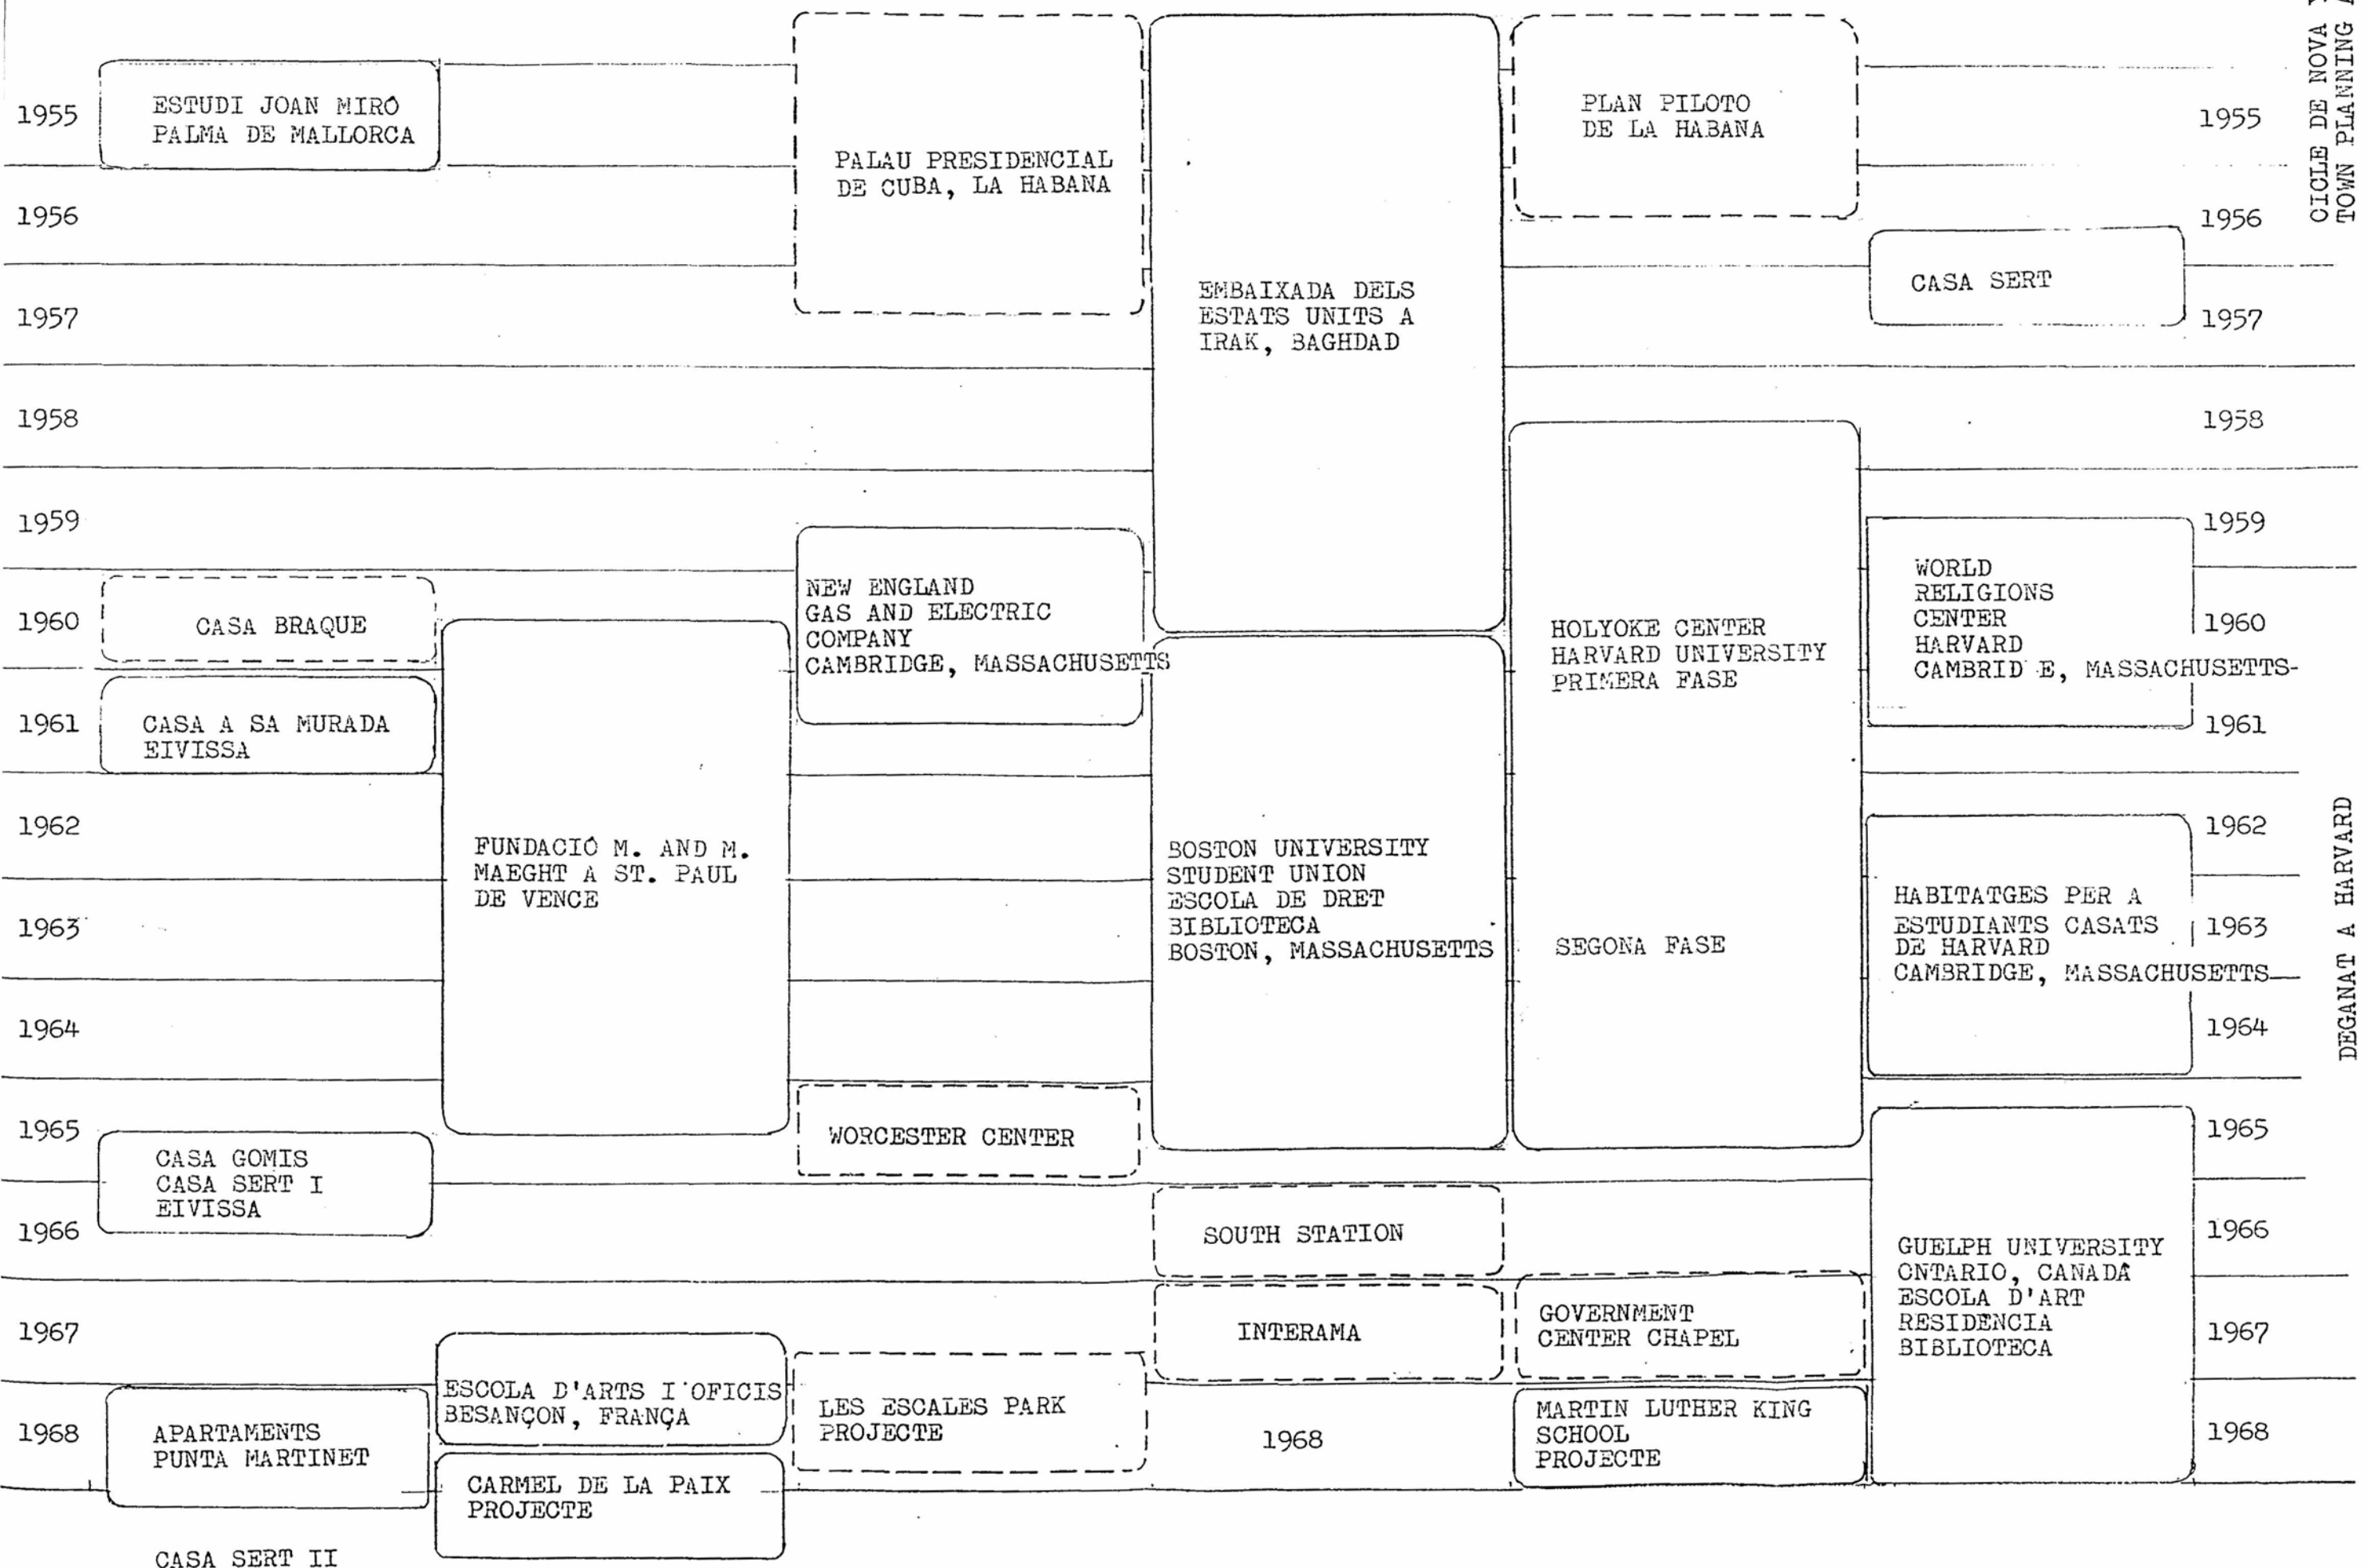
1955
ESTUDI JOAN MIRÓ
PALMA DE MALLORCA

PALAU PRESIDENCIAL
DE CUBA, LA HABANA

EMBAIXADA DELS
ESTATS UNITS A
IRAK, BAGHDAD

PLAN PILOTO
DE LA HABANA

1955

CICLE DE NOVA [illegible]
TOWN PLANNING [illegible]

1956
1956

CASA SERT

1957
1957

1958
1958

1959
1959

NEW ENGLAND
GAS AND ELECTRIC
COMPANY
CAMBRIDGE, MASSACHUSETTS

WORLD
RELIGIONS
CENTER
HARVARD
CAMBRID E, MASSACHUSETTS-

1960
CASA BRAQUE

HOLYOKE CENTER
HARVARD UNIVERSITY
PRIMERA FASE

1960

1961
CASA A SA MURADA
EIVISSA

1961

1962
FUNDACIÓ M. AND M.
MAEGHT A ST. PAUL
DE VENCE

BOSTON UNIVERSITY
STUDENT UNION
ESCOLA DE DRET
BIBLIOTECA
BOSTON, MASSACHUSETTS

1962

HABITATGES PER A
ESTUDIANTS CASATS
DE HARVARD
CAMBRIDGE, MASSACHUSETTS

1963
SEGONA FASE
1963

1964
1964

DEGANAT A HARVARD

1965
WORCESTER CENTER
1965

CASA GOMIS
CASA SERT I
EIVISSA

1966
SOUTH STATION
1966

GUELPH UNIVERSITY
ONTARIO, CANADÁ
ESCOLA D'ART
RESIDENCIA
BIBLIOTECA

1967
INTERAMA
GOVERNMENT
CENTER CHAPEL
1967

ESCOLA D'ARTS I OFICIS
BESANÇON, FRANÇA

LES ESCALES PARK
PROJECTE

1968
APARTAMENTS
PUNTA MARTINET

1968

MARTIN LUTHER KING
SCHOOL
PROJECTE

1968

CARMEL DE LA PAIX
PROJECTE

CASA SERT II